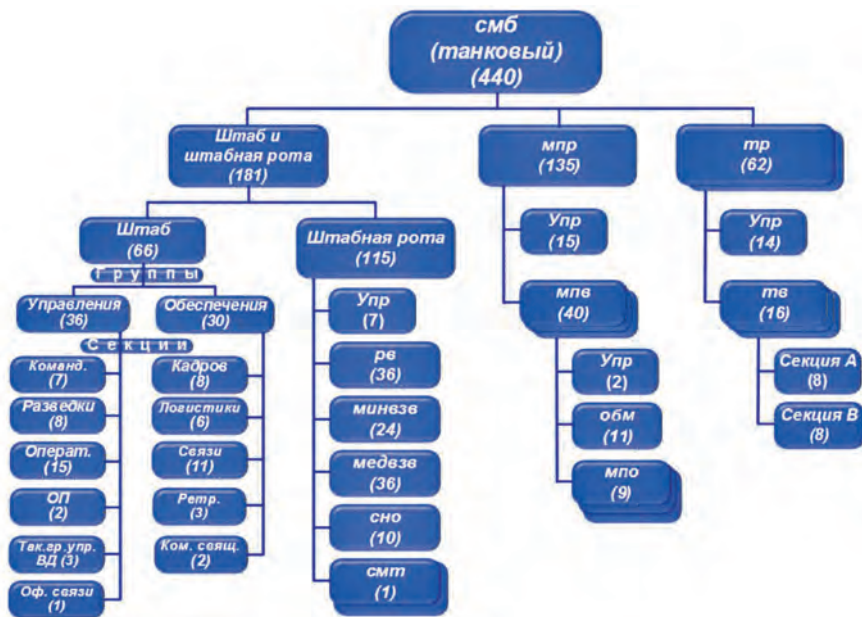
смб
(танковый)
(440)

Штаб и штабная рота
(181)

мпр
(135)

тр
(62)

Штаб
(66)

Штабная рота
(115)

Упр
(15)

Упр
(14)

Группы

Управления
(36)

Обеспечения
(30)

Упр
(7)

мпв
(40)

тв
(16)

Секции

Команд.
(7)

Кадров
(8)

рв
(36)

Упр
(2)

Секция А
(8)

Разведки
(8)

Логистики
(6)

минвзв
(24)

обм
(11)

Секция В
(8)

Операт.
(15)

Связи
(11)

медвзв
(36)

мпо
(9)

ОП
(2)

Ретр.
(3)

сно
(10)

Так.гр.упр. ВД (3)

Ком. связщ.
(2)

смт
(1)

Оф. связи
(1)